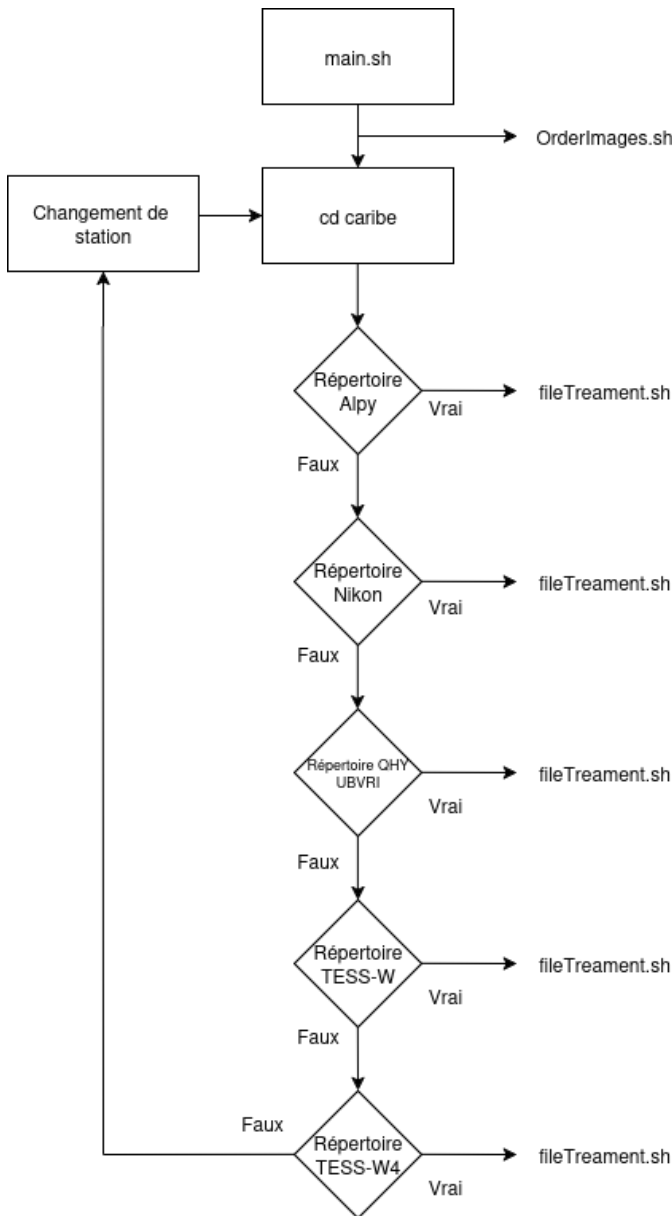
main.sh

OrderImages.sh

Changement de station

cd caribe

Répertoire Alpy

Vrai

fileTreament.sh

Faux

Répertoire Nikon

Vrai

fileTreament.sh

Faux

Répertoire QHY UBVRI

Vrai

fileTreament.sh

Faux

Répertoire TESS-W

Vrai

fileTreament.sh

Faux

Faux

Répertoire TESS-W4

fileTreament.sh

Vrai